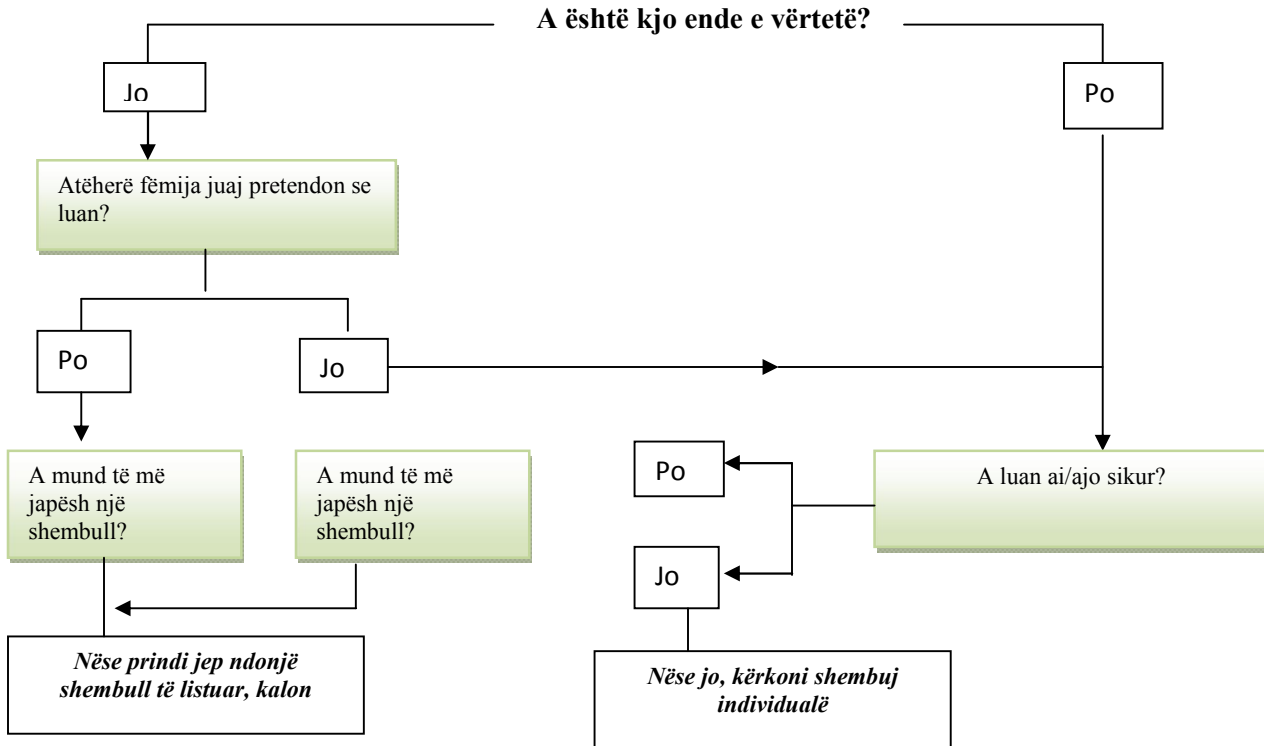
**A është kjo ende e vërtetë?**

Jo

Po

Atëherë fëmija juaj pretendon se luan?

Po

Jo

A mund të më japësh një shembull?

A mund të më japësh një shembull?

Po

A luan ai/ajo sikur?

Jo

***Nëse prindi jep ndonjë shembull të listuar, kalon***

***Nëse jo, kërkoni shembuj individualë***